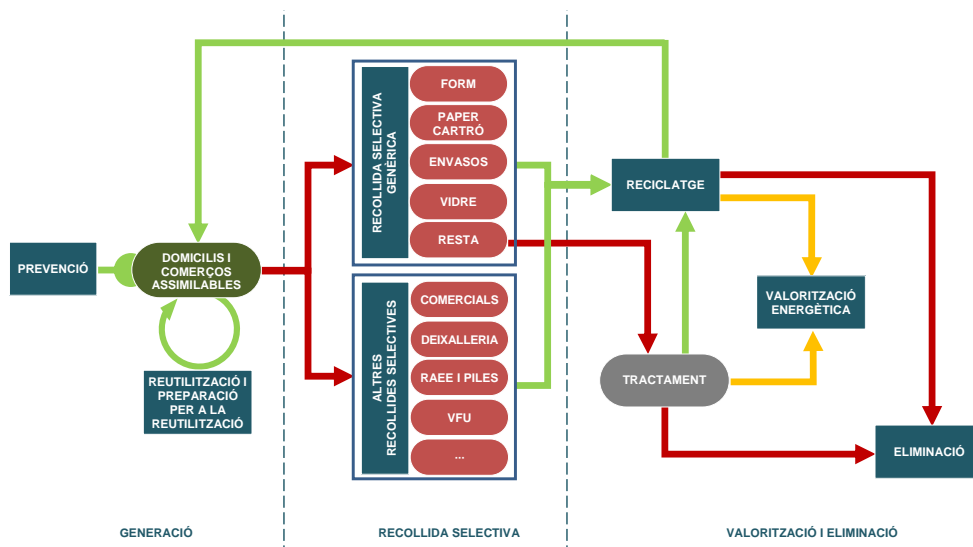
PREVENCIÓ

DOMICILIS I COMERÇOS ASSIMILABLES

REUTILITZACIÓ I PREPARACIÓ PER A LA REUTILITZACIÓ

RECOLLIDA SELECTIVA GENÈRICA

FORM

PAPER CARTRÓ

ENVASOS

VIDRE

RESTA

ALTRES RECOLLIDES SELECTIVES

COMERCIALS

DEIXALLERIA

RAEE I PILES

VFU

...

RECICLATGE

VALORITZACIÓ ENERGÈTICA

TRACTAMENT

ELIMINACIÓ

GENERACIÓ

RECOLLIDA SELECTIVA

VALORITZACIÓ I ELIMINACIÓ